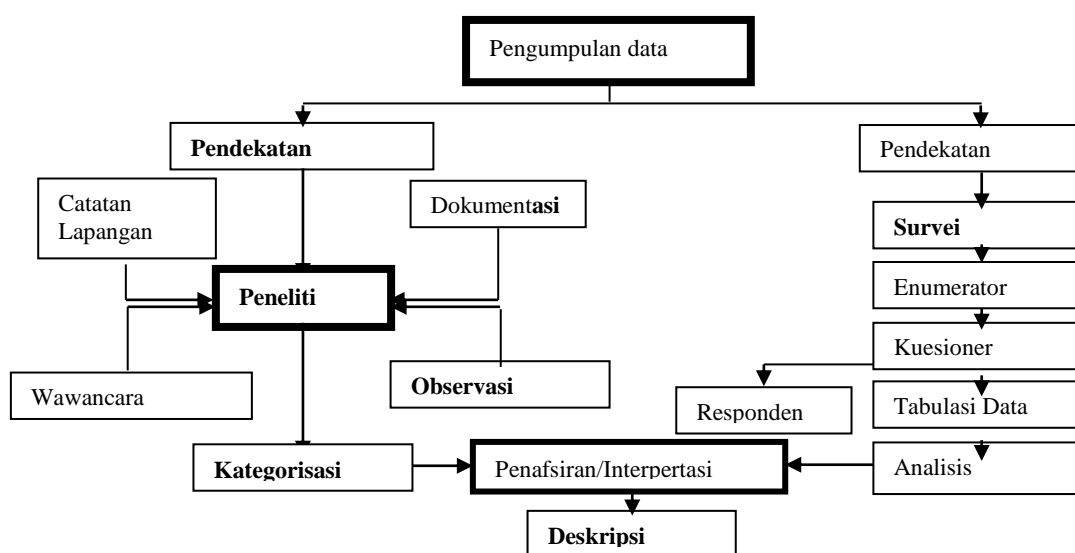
Pengumpulan data

Pendekatan

Pendekatan

Catatan Lapangan

Dokumentasi

Survei

Peneliti

Enumerator

Kuesioner

Wawancara

Observasi

Responden

Tabulasi Data

Kategorisasi

Penafsiran/Interpertasi

Analisis

Deskripsi